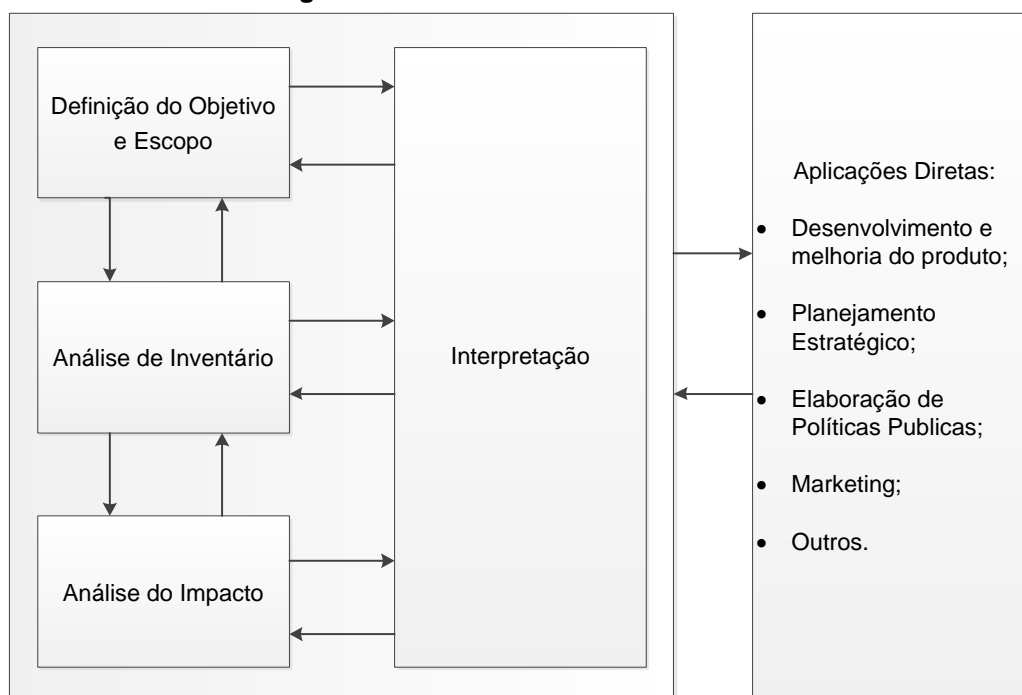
Definição do Objetivo e Escopo

Análise de Inventário

Análise do Impacto

Interpretação

Aplicações Diretas:

- Desenvolvimento e melhoria do produto;
- Planejamento Estratégico;
- Elaboração de Políticas Publicas;
- Marketing;
- Outros.